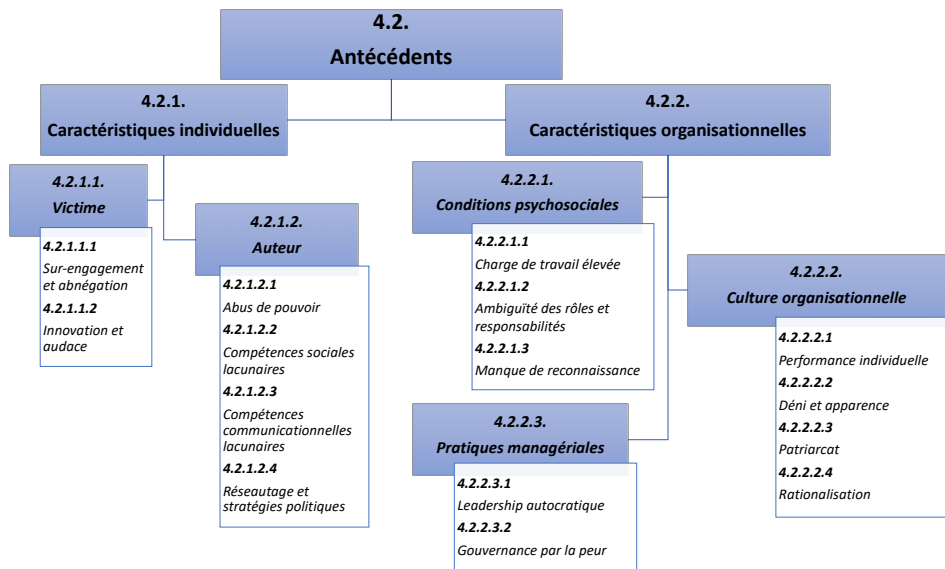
4.2.
Antécédents

4.2.1.
Caractéristiques individuelles

4.2.1.1.
Victime

4.2.1.1.1
Sur-engagement et abnégation
4.2.1.1.2
Innovation et audace

4.2.1.2.
Auteur

4.2.1.2.1
Abus de pouvoir
4.2.1.2.2
Compétences sociales lacunaires
4.2.1.2.3
Compétences communicationnelles lacunaires
4.2.1.2.4
Réseautage et stratégies politiques

4.2.2.
Caractéristiques organisationnelles

4.2.2.1.
Conditions psychosociales

4.2.2.1.1
Charge de travail élevée
4.2.2.1.2
Ambiguïté des rôles et responsabilités
4.2.2.1.3
Manque de reconnaissance

4.2.2.2.
Culture organisationnelle

4.2.2.2.1
Performance individuelle
4.2.2.2.2
Déni et apparence
4.2.2.2.3
Patriarcat
4.2.2.2.4
Rationalisation

4.2.2.3.
Pratiques managériales

4.2.2.3.1
Leadership autocratique
4.2.2.3.2
Gouvernance par la peur